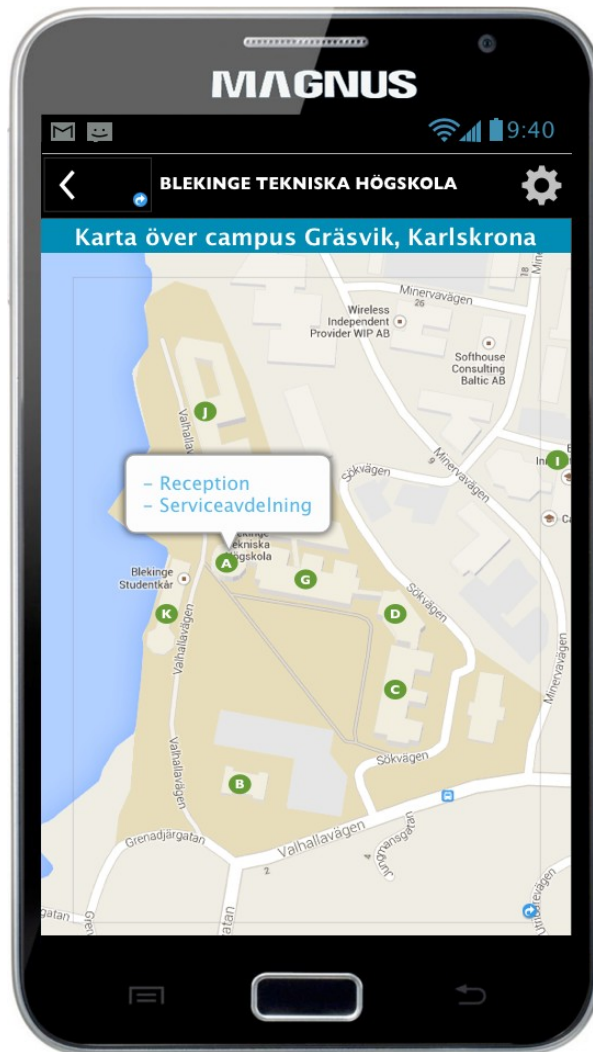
MAGNUS

9:40

BLEKINGE TEKNISKA HÖGSKOLA

Karta över campus Gräsvik, Karlskrona

Minervavägen
26
Wireless Independent Provider WIP AB
Softhouse Consulting Baltic AB
J
Valhallavägen
Sökvägen
Minervavägen
I
In
Ca
- Reception
- Serviceavdelning
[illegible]ekinge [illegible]ekniska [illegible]ögskola
A
Blekinge Studentkår
G
K
D
Sökvägen
Valhallavägen
C
Minervavägen
Valhallavägen
Sökvägen
B
Grenadjärgatan
Valhallavägen
Jungmansgatan
2
4
Underofficersgatan
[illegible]gatan
Gre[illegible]
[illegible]atan